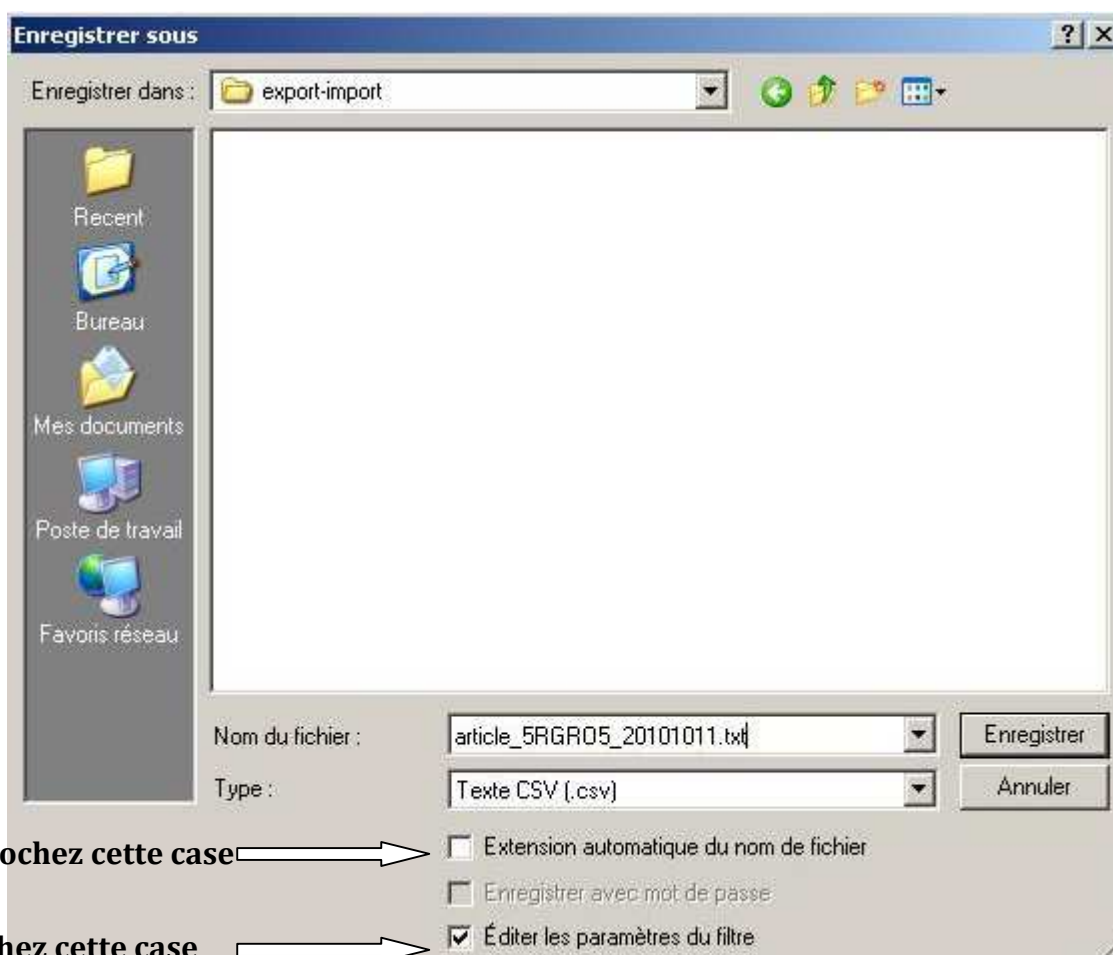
Enregistrer sous

? X

Enregistrer dans : export-import

Recent

Bureau

Mes documents

Poste de travail

Favoris réseau

Nom du fichier : article_5RGRO5_20101011.txt

Enregistrer

Type : Texte CSV (.csv)

Annuler

ochez cette case

Extension automatique du nom de fichier

Enregistrer avec mot de passe

hez cette case

Éditer les paramètres du filtre